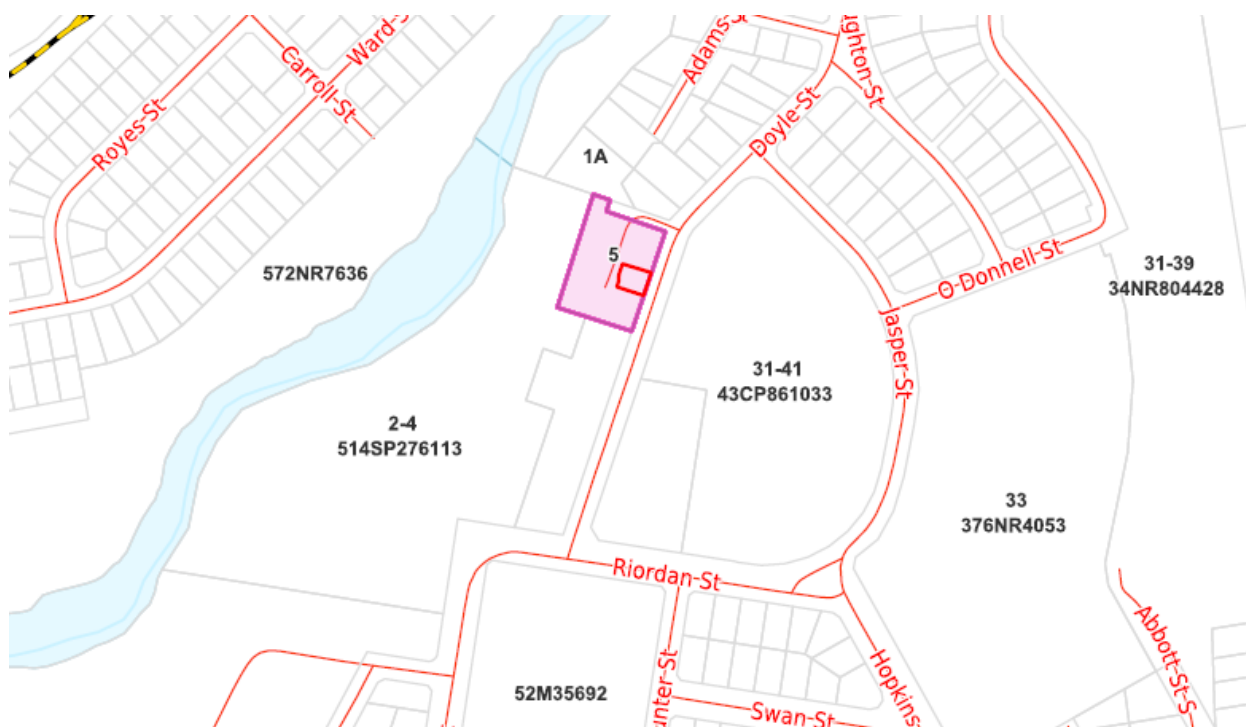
Ward-S
Carroll-St
Adams-St
ghton-St
Royes-St
Doyle-St
1A
5
572NR7636
O-Donnell-St
31-39
34NR804428
Jasper-St
31-41
43CP861033
2-4
514SP276113
33
376NR4053
Riordan-St
Hopkins
Abbott-St-S
unter-St
52M35692
Swan-St